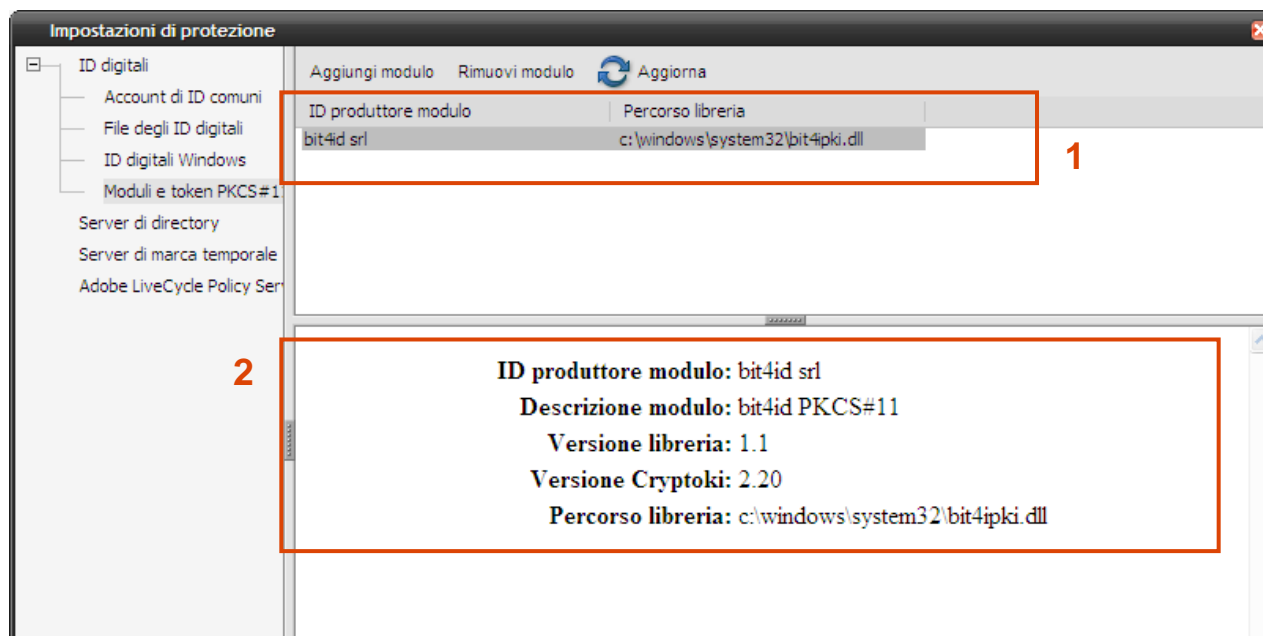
Impostazioni di protezione

ID digitali
Account di ID comuni
File degli ID digitali
ID digitali Windows
Moduli e token PKCS#1
Server di directory
Server di marca temporale
Adobe LiveCycle Policy Serv

Aggiungi modulo
Rimuovi modulo
Aggiorna

| ID produttore modulo | Percorso libreria |
|---|---|
| bit4id srl | c:\windows\system32\bit4ipki.dll |

1

2

ID produttore modulo: bit4id srl
Descrizione modulo: bit4id PKCS#11
Versione libreria: 1.1
Versione Cryptoki: 2.20
Percorso libreria: c:\windows\system32\bit4ipki.dll